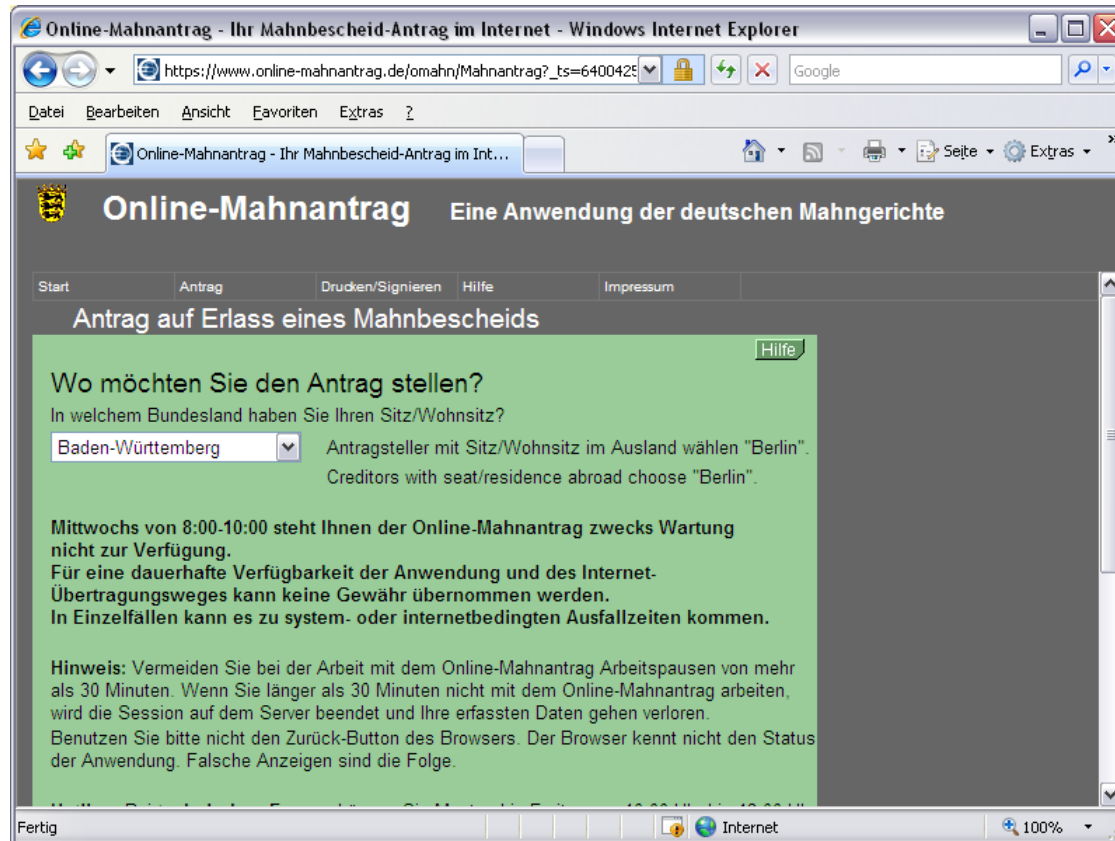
Online-Mahnantrag - Ihr Mahnbescheid-Antrag im Internet - Windows Internet Explorer

https://www.online-mahnantrag.de/omahn/Mahnantrag?_ts=6400425

Google

Datei Bearbeiten Ansicht Favoriten Extras ?

Online-Mahnantrag - Ihr Mahnbescheid-Antrag im Int...

Seite Extras

Online-Mahnantrag Eine Anwendung der deutschen Mahngerichte

Start Antrag Drucken/Signieren Hilfe Impressum

Antrag auf Erlass eines Mahnbescheids

Hilfe

Wo möchten Sie den Antrag stellen?

In welchem Bundesland haben Sie Ihren Sitz/Wohnsitz?

Baden-Württemberg

Antragsteller mit Sitz/Wohnsitz im Ausland wählen "Berlin". Creditors with seat/residence abroad choose "Berlin".

**Mittwochs von 8:00-10:00 steht Ihnen der Online-Mahnantrag zwecks Wartung nicht zur Verfügung.**
**Für eine dauerhafte Verfügbarkeit der Anwendung und des Internet-Übertragungsweges kann keine Gewähr übernommen werden.**
**In Einzelfällen kann es zu system- oder internetbedingten Ausfallzeiten kommen.**

**Hinweis:** Vermeiden Sie bei der Arbeit mit dem Online-Mahnantrag Arbeitspausen von mehr als 30 Minuten. Wenn Sie länger als 30 Minuten nicht mit dem Online-Mahnantrag arbeiten, wird die Session auf dem Server beendet und Ihre erfassten Daten gehen verloren.
Benutzen Sie bitte nicht den Zurück-Button des Browsers. Der Browser kennt nicht den Status der Anwendung. Falsche Anzeigen sind die Folge.

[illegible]

Fertig

Internet

100%